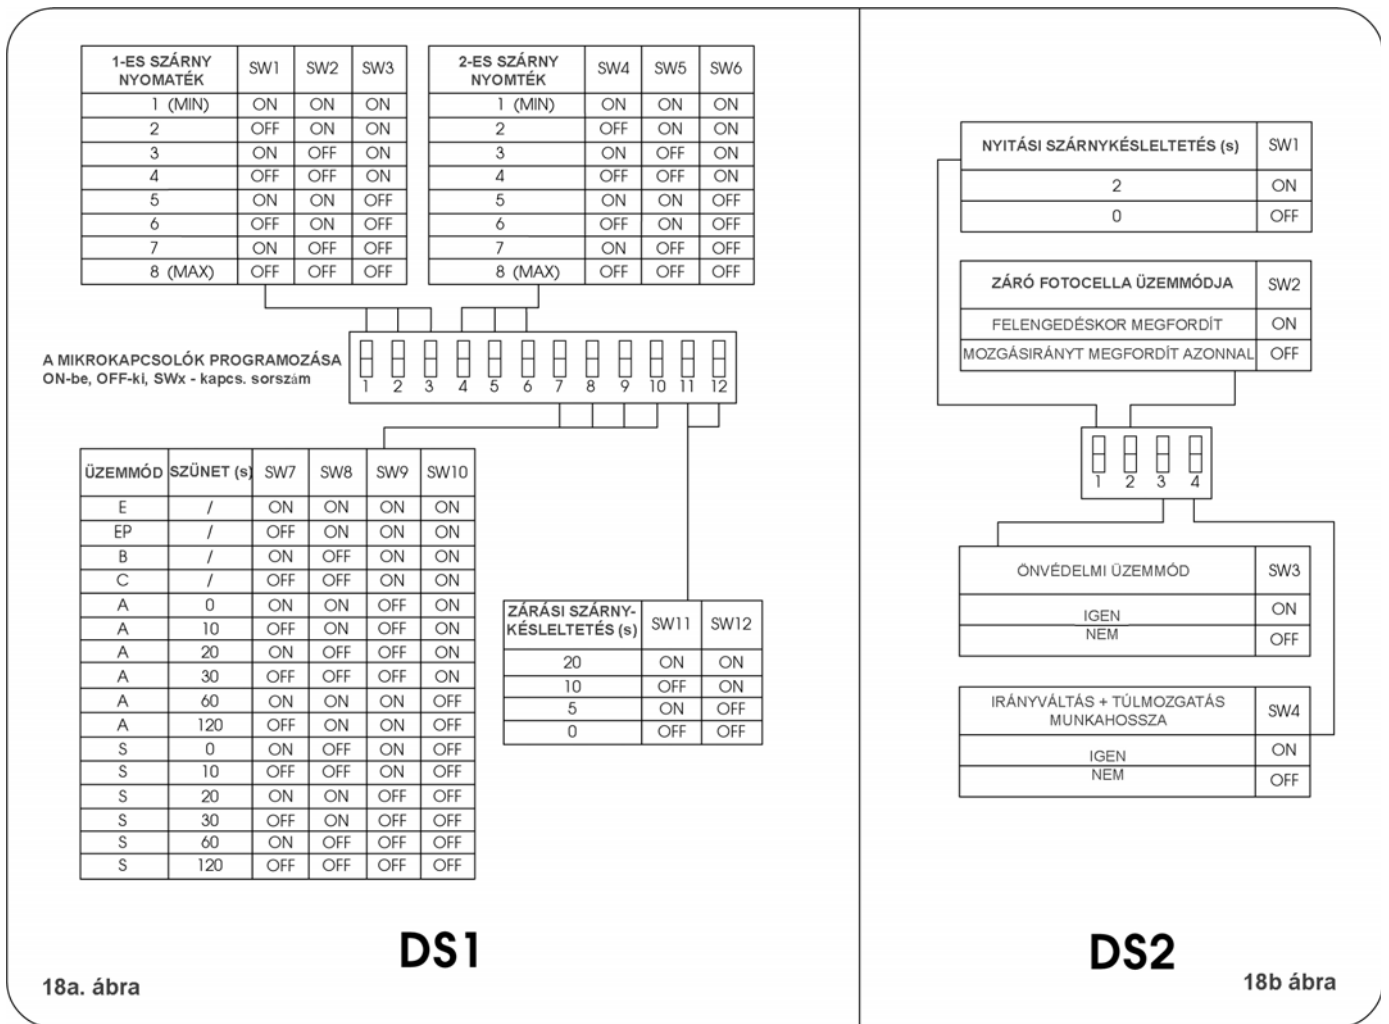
| 1-ES SZÁRNY NYOMATÉK | SW1 | SW2 | SW3 |
|---|---|---|---|
| 1 (MIN) | ON | ON | ON |
| 2 | OFF | ON | ON |
| 3 | ON | OFF | ON |
| 4 | OFF | OFF | ON |
| 5 | ON | ON | OFF |
| 6 | OFF | ON | OFF |
| 7 | ON | OFF | OFF |
| 8 (MAX) | OFF | OFF | OFF |

| 2-ES SZÁRNY NYOMTÉK | SW4 | SW5 | SW6 |
|---|---|---|---|
| 1 (MIN) | ON | ON | ON |
| 2 | OFF | ON | ON |
| 3 | ON | OFF | ON |
| 4 | OFF | OFF | ON |
| 5 | ON | ON | OFF |
| 6 | OFF | ON | OFF |
| 7 | ON | OFF | OFF |
| 8 (MAX) | OFF | OFF | OFF |

A MIKROKAPCSOLÓK PROGRAMOZÁSA
ON-be, OFF-ki, SWx - kapcs. sorszám

1 2 3 4 5 6 7 8 9 10 11 12

| ÜZEMMÓD | SZÜNET (s) | SW7 | SW8 | SW9 | SW10 |
|---|---|---|---|---|---|
| E | / | ON | ON | ON | ON |
| EP | / | OFF | ON | ON | ON |
| B | / | ON | OFF | ON | ON |
| C | / | OFF | OFF | ON | ON |
| A | 0 | ON | ON | OFF | ON |
| A | 10 | OFF | ON | OFF | ON |
| A | 20 | ON | OFF | OFF | ON |
| A | 30 | OFF | OFF | OFF | ON |
| A | 60 | ON | ON | ON | OFF |
| A | 120 | OFF | ON | ON | OFF |
| S | 0 | ON | OFF | ON | OFF |
| S | 10 | OFF | OFF | ON | OFF |
| S | 20 | ON | ON | OFF | OFF |
| S | 30 | OFF | ON | OFF | OFF |
| S | 60 | ON | OFF | OFF | OFF |
| S | 120 | OFF | OFF | OFF | OFF |

| ZÁRÁSI SZÁRNY-KÉSLELTETÉS (s) | SW11 | SW12 |
|---|---|---|
| 20 | ON | ON |
| 10 | OFF | ON |
| 5 | ON | OFF |
| 0 | OFF | OFF |

DS1

18a. ábra

| NYITÁSI SZÁRNYKÉSLELTETÉS (s) | SW1 |
|---|---|
| 2 | ON |
| 0 | OFF |

| ZÁRÓ FOTOCELLA ÜZEMMÓDJA | SW2 |
|---|---|
| FELENGEDÉSKOR MEGFORDÍT | ON |
| MOZGÁSIRÁNYT MEGFORDÍT AZONNAL | OFF |

1 2 3 4

| ÖNVÉDELMI ÜZEMMÓD | SW3 |
|---|---|
| IGEN | ON |
| NEM | OFF |

| IRÁNYVÁLTÁS + TÚLMOZGATÁS MUNKAHOSSZA | SW4 |
|---|---|
| IGEN | ON |
| NEM | OFF |

DS2

18b ábra